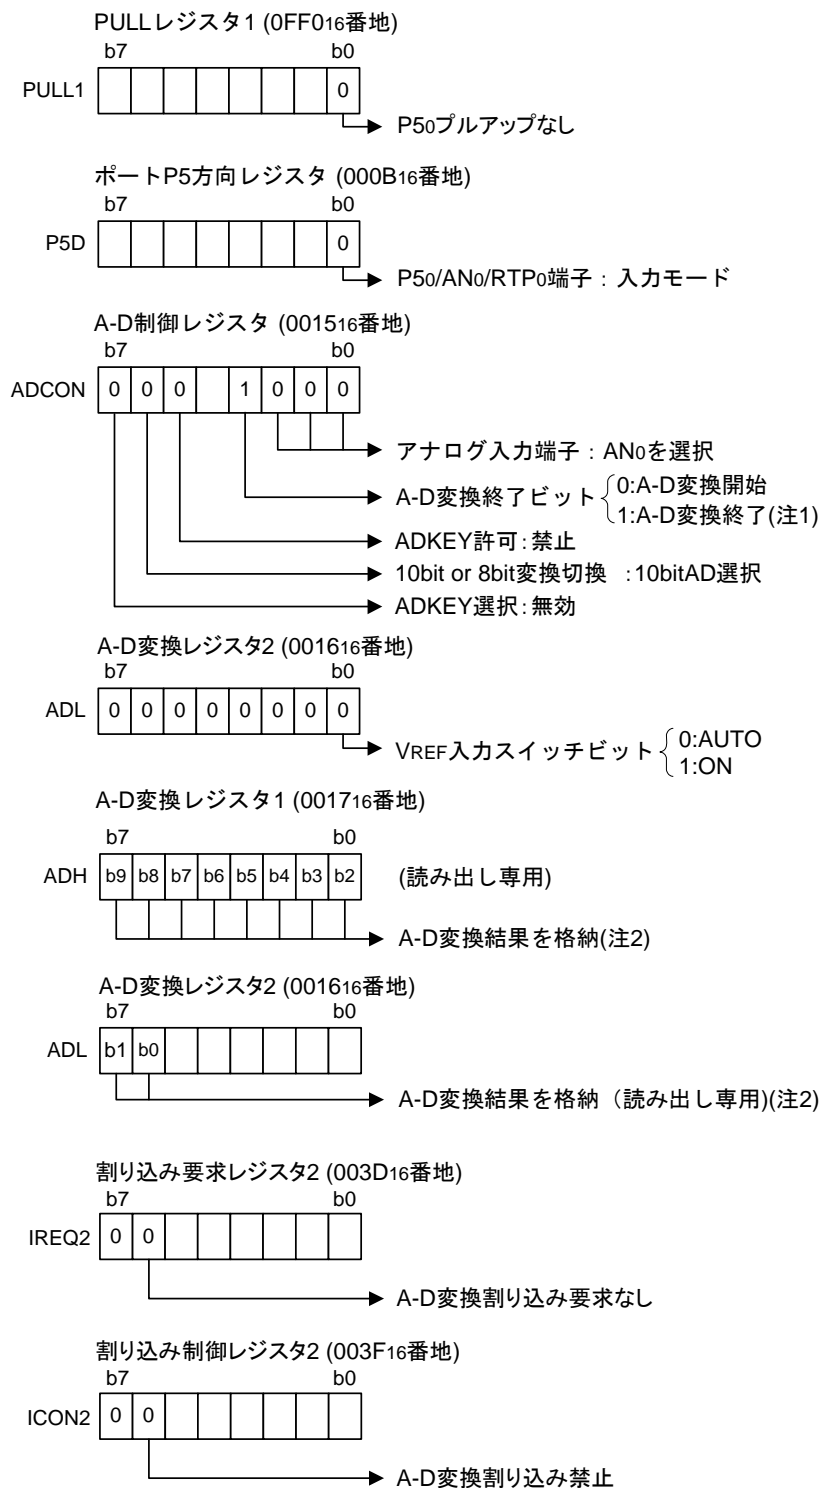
PULLレジスタ1 ($0FF0_{16}$番地)
b7 b0
PULL1
| | | | | | | | 0 |
|---|---|---|---|---|---|---|---|

P5$_0$プルアップなし

ポートP5方向レジスタ ($000B_{16}$番地)
b7 b0
P5D
| | | | | | | | 0 |
|---|---|---|---|---|---|---|---|

P5$_0$/AN$_0$/RTP$_0$端子：入力モード

A-D制御レジスタ ($0015_{16}$番地)
b7 b0
ADCON
| 0 | 0 | 0 | | 1 | 0 | 0 | 0 |
|---|---|---|---|---|---|---|---|

アナログ入力端子：AN$_0$を選択
A-D変換終了ビット 0:A-D変換開始 1:A-D変換終了(注1)
ADKEY許可：禁止
10bit or 8bit変換切換 ：10bitAD選択
ADKEY選択：無効

A-D変換レジスタ2 ($0016_{16}$番地)
b7 b0
ADL
| 0 | 0 | 0 | 0 | 0 | 0 | 0 | 0 |
|---|---|---|---|---|---|---|---|

V$_{REF}$入力スイッチビット 0:AUTO 1:ON

A-D変換レジスタ1 ($0017_{16}$番地)
b7 b0
ADH
| b9 | b8 | b7 | b6 | b5 | b4 | b3 | b2 |
|---|---|---|---|---|---|---|---|

(読み出し専用)
A-D変換結果を格納(注2)

A-D変換レジスタ2 ($0016_{16}$番地)
b7 b0
ADL
| b1 | b0 | | | | | | |
|---|---|---|---|---|---|---|---|

A-D変換結果を格納（読み出し専用)(注2)

割り込み要求レジスタ2 ($003D_{16}$番地)
b7 b0
IREQ2
| 0 | 0 | | | | | | |
|---|---|---|---|---|---|---|---|

A-D変換割り込み要求なし

割り込み制御レジスタ2 ($003F_{16}$番地)
b7 b0
ICON2
| 0 | 0 | | | | | | |
|---|---|---|---|---|---|---|---|

A-D変換割り込み禁止